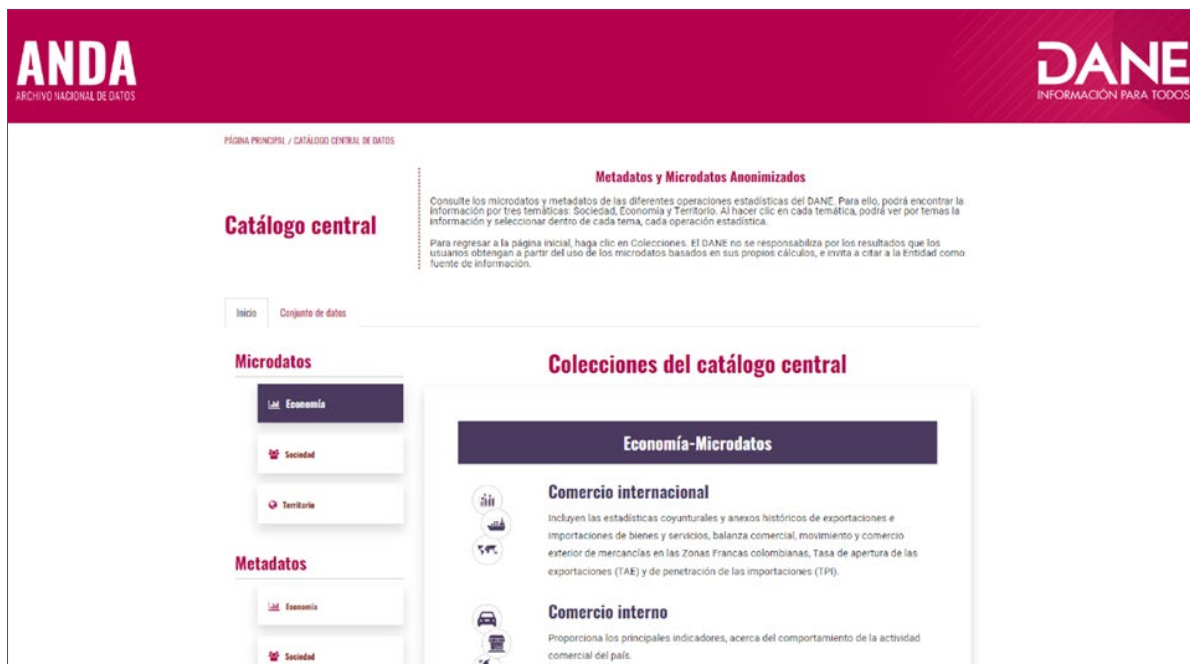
ANDA
ARCHIVO NACIONAL DE DATOS

DANE
INFORMACIÓN PARA TODOS

PÁGINA PRINCIPAL / CATÁLOGO CENTRAL DE DATOS

Catálogo central

Metadatos y Microdatos Anonimizados

Consulte los microdatos y metadatos de las diferentes operaciones estadísticas del DANE. Para ello, podrá encontrar la información por tres temáticas: Sociedad, Economía y Territorio. Al hacer clic en cada temática, podrá ver por temas la información y seleccionar dentro de cada tema, cada operación estadística.

Para regresar a la página inicial, haga clic en Colecciones. El DANE no se responsabiliza por los resultados que los usuarios obtengan a partir del uso de los microdatos basados en sus propios cálculos, e invita a citar a la Entidad como fuente de información.

Inicio | Conjunto de datos

Microdatos
Economía
Sociedad
Territorio

Metadatos
Economía
Sociedad

Colecciones del catálogo central

Economía-Microdatos

Comercio internacional
Incluyen las estadísticas coyunturales y anexos históricos de exportaciones e importaciones de bienes y servicios, balanza comercial, movimiento y comercio exterior de mercancías en las Zonas Francas colombianas, Tasa de apertura de las exportaciones (TAE) y de penetración de las importaciones (TPI).

Comercio interno
Proporciona los principales indicadores, acerca del comportamiento de la actividad comercial del país.